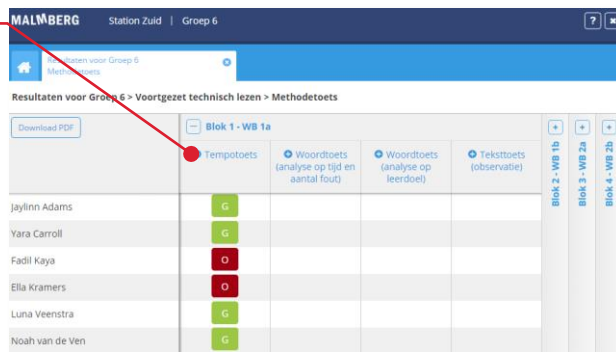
MALMBERG Station Zuid | Groep 6

?

Resultaten voor Groep 6 Methodetoets

Resultaten voor Groep 6 > Voortgezet technisch lezen > Methodetoets

Download PDF

Blok 1 - WB 1a

| | Tempotoets | Woordtoets (analyse op tijd en aantal fout) | Woordtoets (analyse op leerdoel) | Teksttoets (observatie) |
|---|---|---|---|---|
| Jaylinn Adams | G | | | |
| Yara Carroll | G | | | |
| Fadil Kaya | O | | | |
| Ella Kramers | O | | | |
| Luna Veenstra | G | | | |
| Noah van de Ven | G | | | |

Blok 2 - WB 1b

Blok 3 - WB 2a

Blok 4 - WB 2b